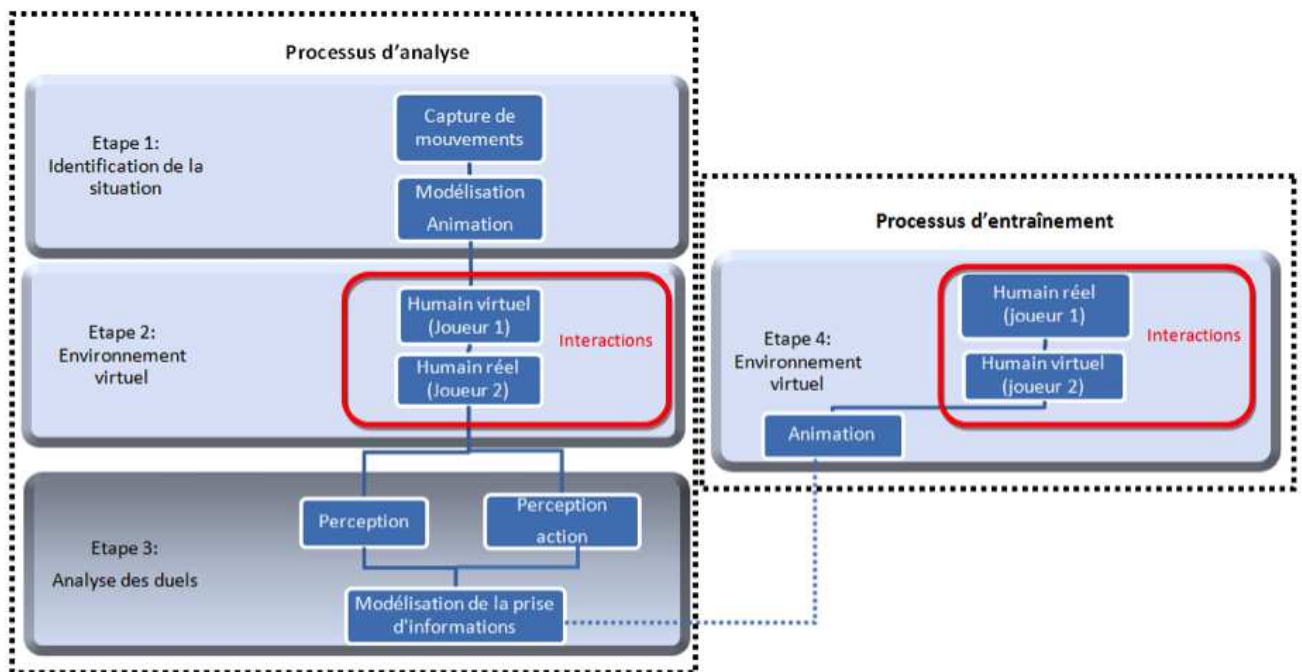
Processus d'analyse

Etape 1: Identification de la situation

Capture de mouvements

Modélisation Animation

Etape 2: Environnement virtuel

Humain virtuel (Joueur 1)

Humain réel (Joueur 2)

Interactions

Etape 3: Analyse des duels

Perception

Perception action

Modélisation de la prise d'informations

Processus d'entraînement

Etape 4: Environnement virtuel

Humain réel (joueur 1)

Humain virtuel (joueur 2)

Interactions

Animation